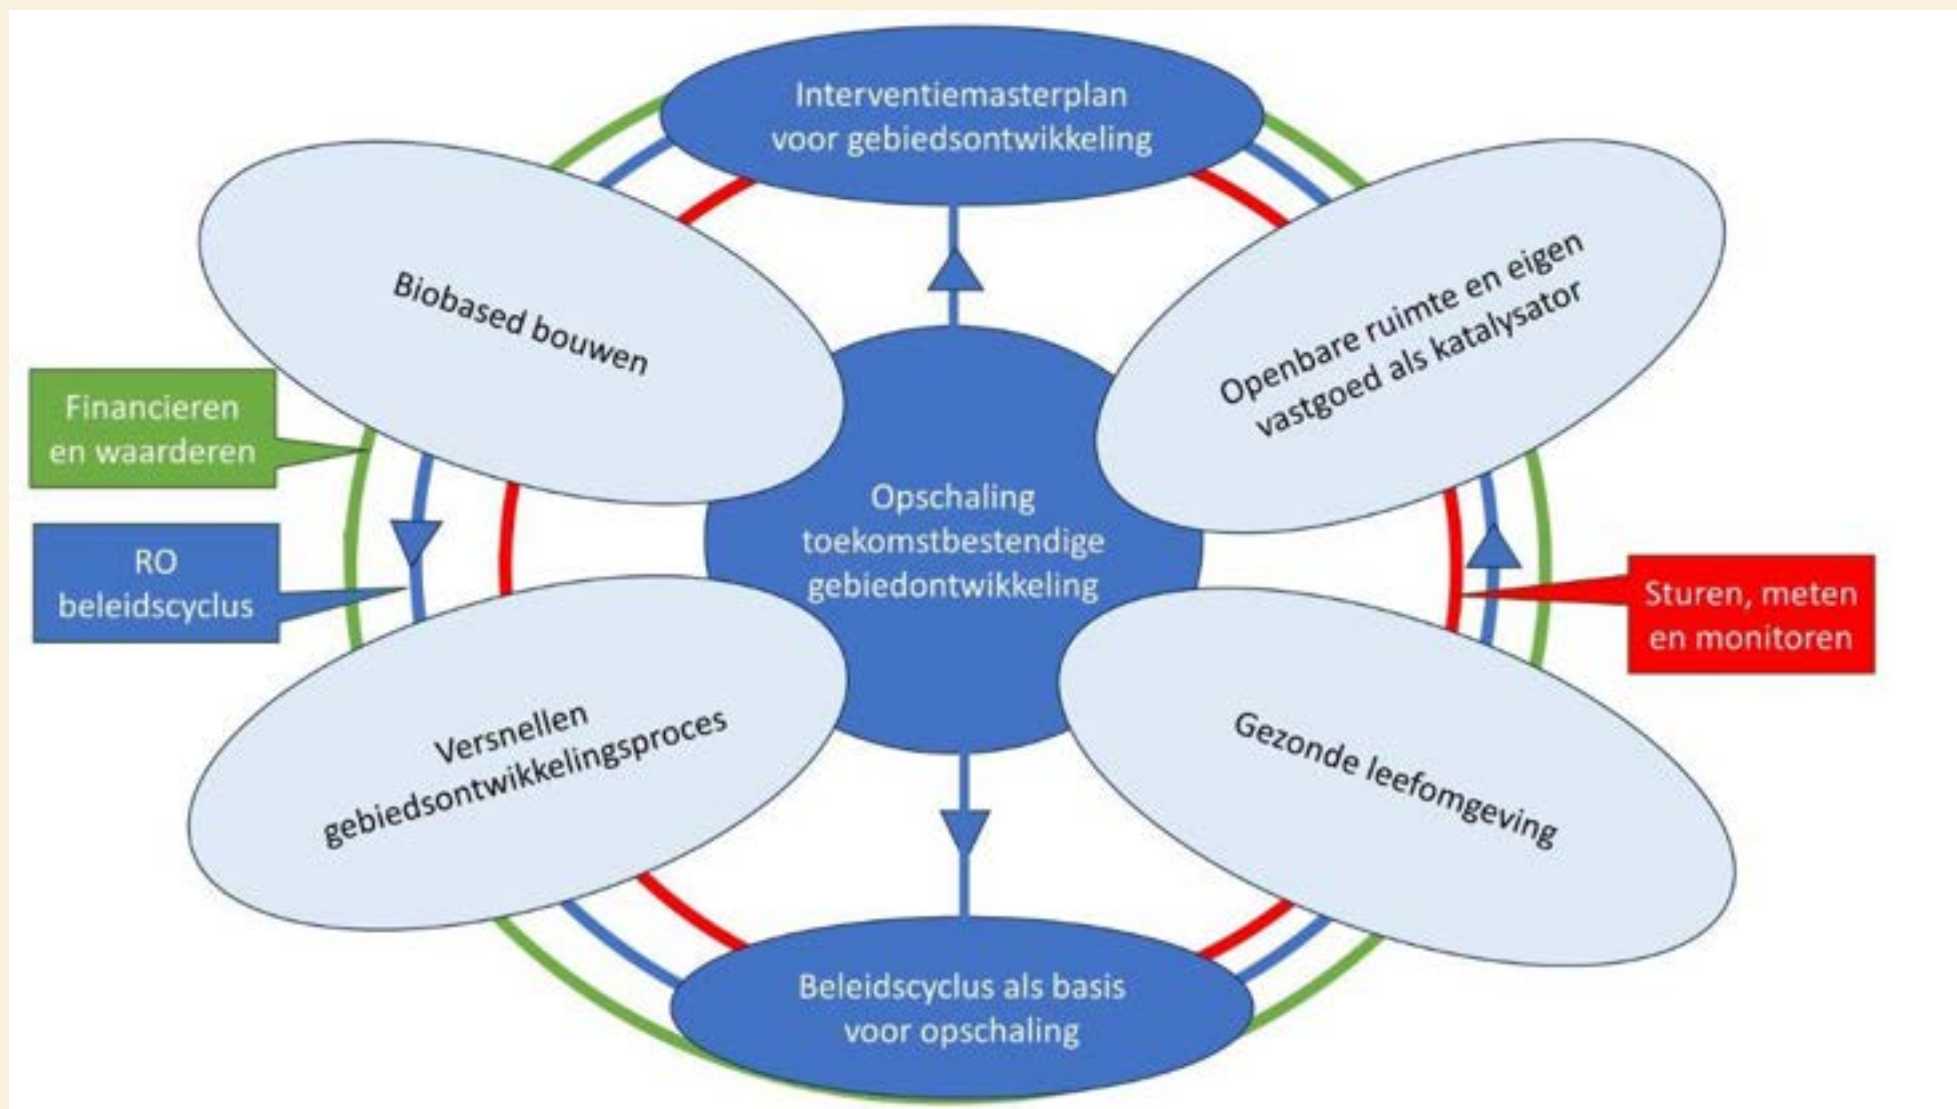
Interventiemasterplan voor gebiedsontwikkeling

Biobased bouwen

Openbare ruimte en eigen vastgoed als katalysator

Financieren en waarderen

RO beleidscyclus

Opschaling toekomstbestendige gebiedontwikkeling

Sturen, meten en monitoren

Versnellen gebiedsontwikkelingsproces

Gezonde leefomgeving

Beleidscyclus als basis voor opschaling